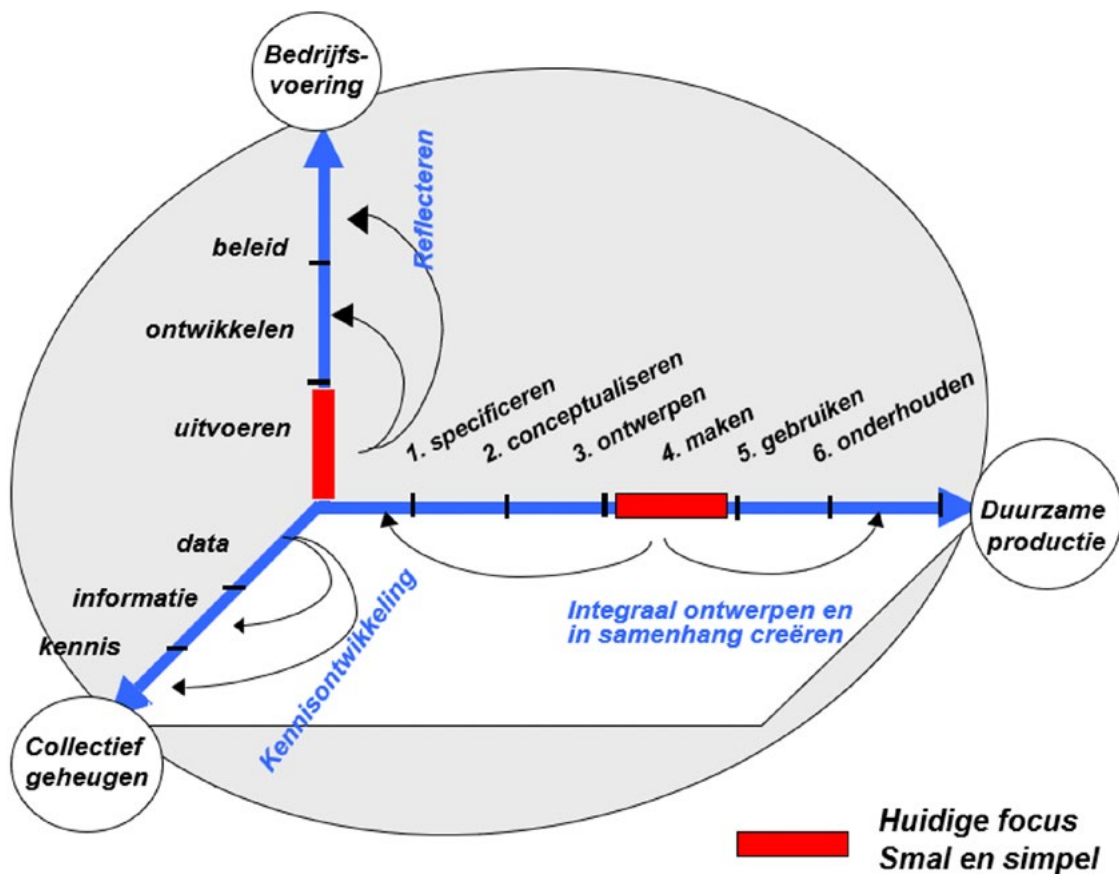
Bedrijfsvoering

Reflecteren

beleid

ontwikkelen

uitvoeren

1. specificeren
2. conceptualiseren
3. ontwerpen
4. maken
5. gebruiken
6. onderhouden

Duurzame productie

data

informatie

kennis

Kennisontwikkeling

Integraal ontwerpen en in samenhang creëren

Collectief geheugen

Huidige focus
Smal en simpel